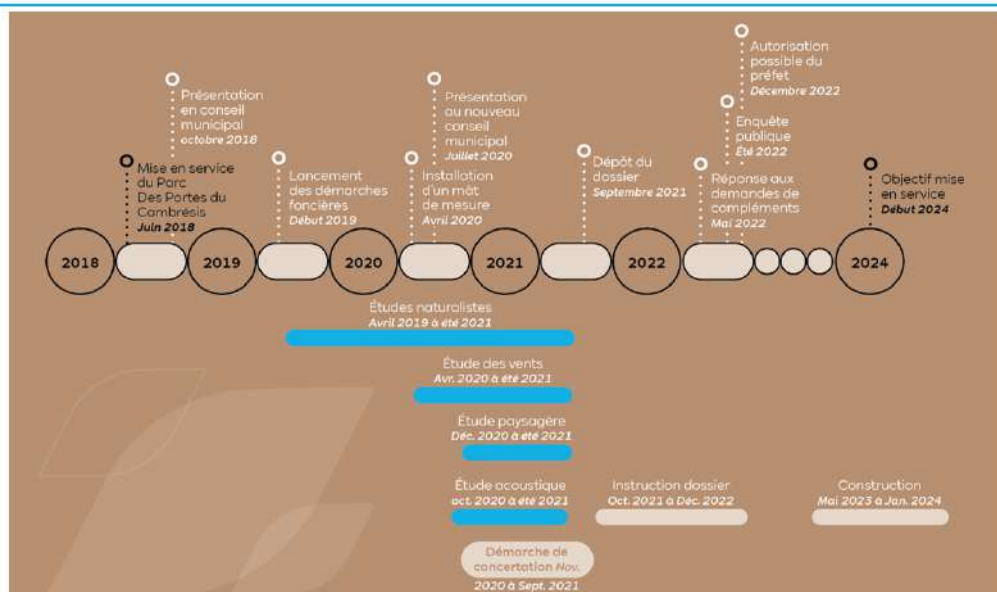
Présentation en conseil municipal
octobre 2018

Mise en service du Parc Des Portes du Cambrésis
Juin 2018

Lancement des démarches foncières
Début 2019

Installation d'un mât de mesure
Avril 2020

Présentation au nouveau conseil municipal
Juillet 2020

Dépôt du dossier
Septembre 2021

Réponse aux demandes de compléments
Mai 2022

Enquête publique
Été 2022

Autorisation possible du préfet
Décembre 2022

Objectif mise en service
Début 2024

2018 2019 2020 2021 2022 2024

Études naturalistes
Avril 2019 à été 2021

Étude des vents
Avr. 2020 à été 2021

Étude paysagère
Déc. 2020 à été 2021

Étude acoustique
oct. 2020 à été 2021

Instruction dossier
Oct. 2021 à Déc. 2022

Construction
Mai 2023 à Jan. 2024

Démarche de concertation Nov. 2020 à Sept. 2021